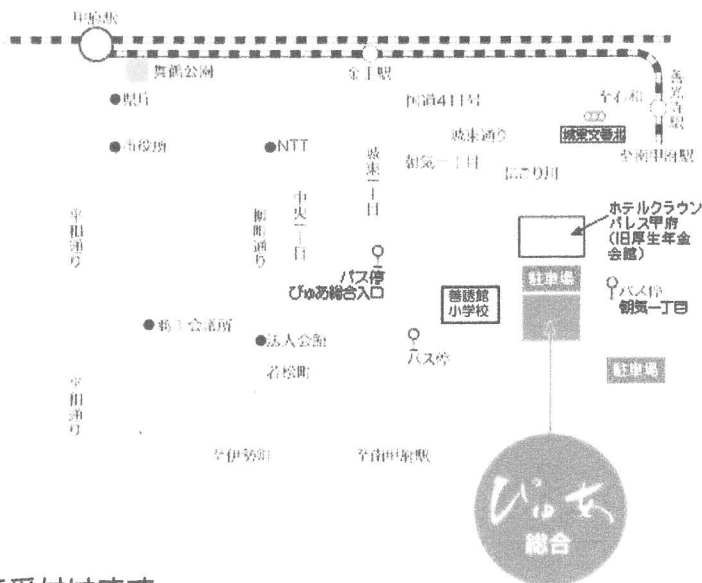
甲府駅
舞鶴公園
金手駅
●県庁
国道411号
善光寺駅
●市役所
●NTT
城東通り
酒折
城東交番北
朝気一丁目
にごり川
身延線甲府駅
平和通り
中央一丁目
城東一丁目
柳町通り
ホテルクラウンパレス甲府（旧厚生年金会館）
バス停
ぴゅあ総合入口
駐車場
善誘館小学校
バス停
朝気一丁目
●商工会議所
●法人会館
バス停
若松町
駐車場
平和通り
至伊勢町
至南甲府駅
ぴゅあ
総合
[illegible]受付時па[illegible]